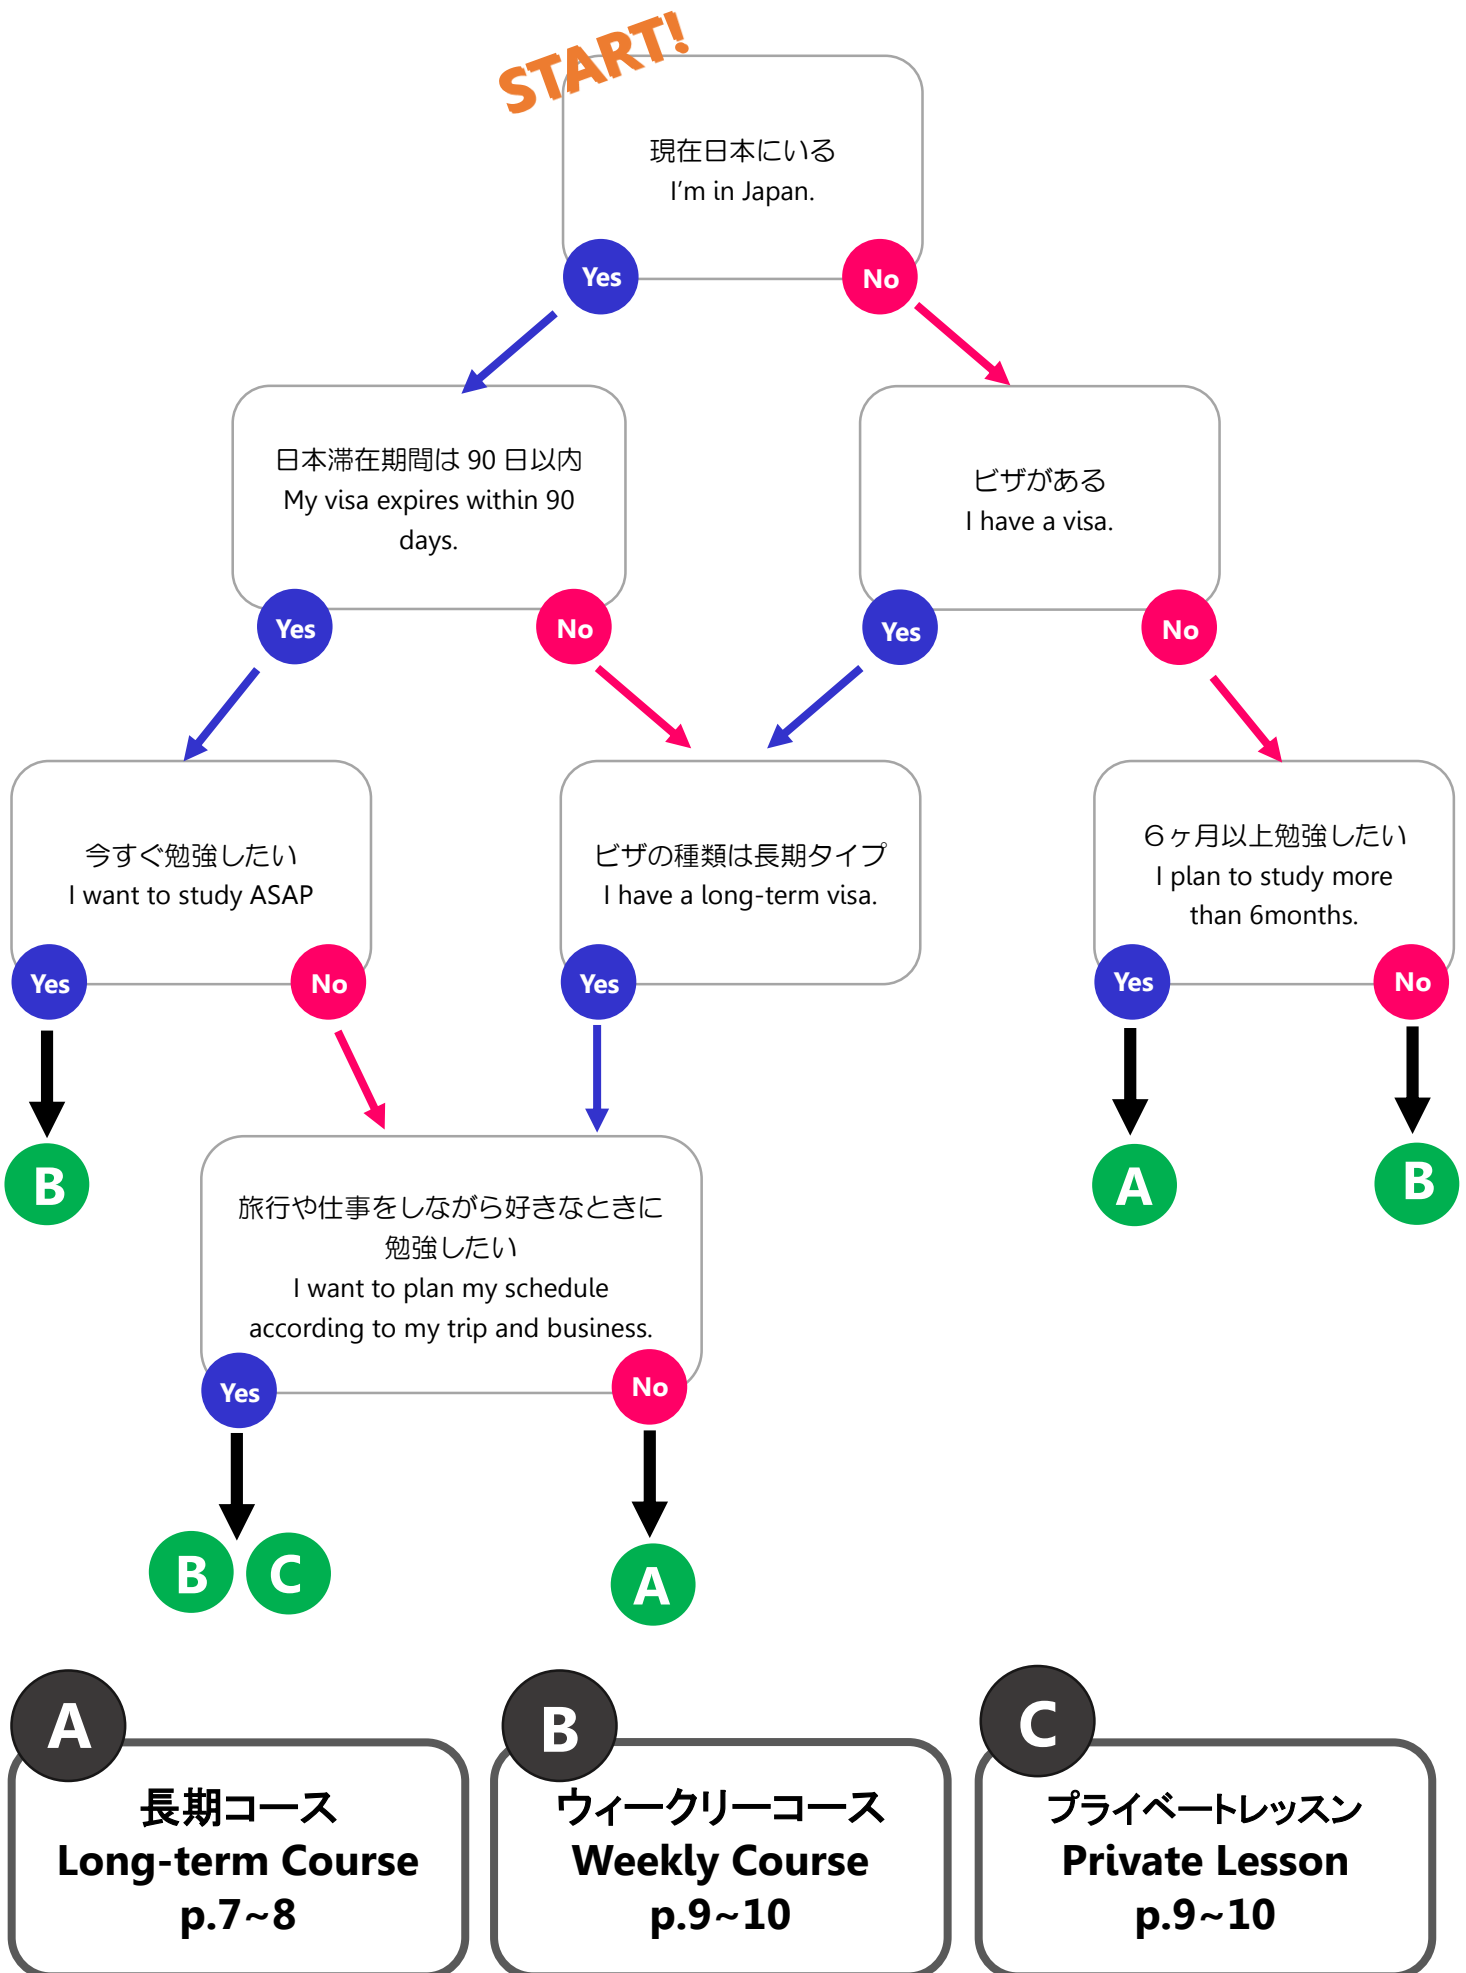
START!

現在日本にいる
I'm in Japan.

Yes

No

日本滞在期間は 90 日以内
My visa expires within 90 days.

Yes

No

ビザがある
I have a visa.

Yes

No

今すぐ勉強したい
I want to study ASAP

Yes

No

B

ビザの種類は長期タイプ
I have a long-term visa.

Yes

６ヶ月以上勉強したい
I plan to study more than 6months.

Yes

No

A

B

旅行や仕事をしながら好きなときに勉強したい
I want to plan my schedule according to my trip and business.

Yes

No

B C

A

A
長期コース
Long-term Course
p.7~8

B
ウィークリーコース
Weekly Course
p.9~10

C
プライベートレッスン
Private Lesson
p.9~10